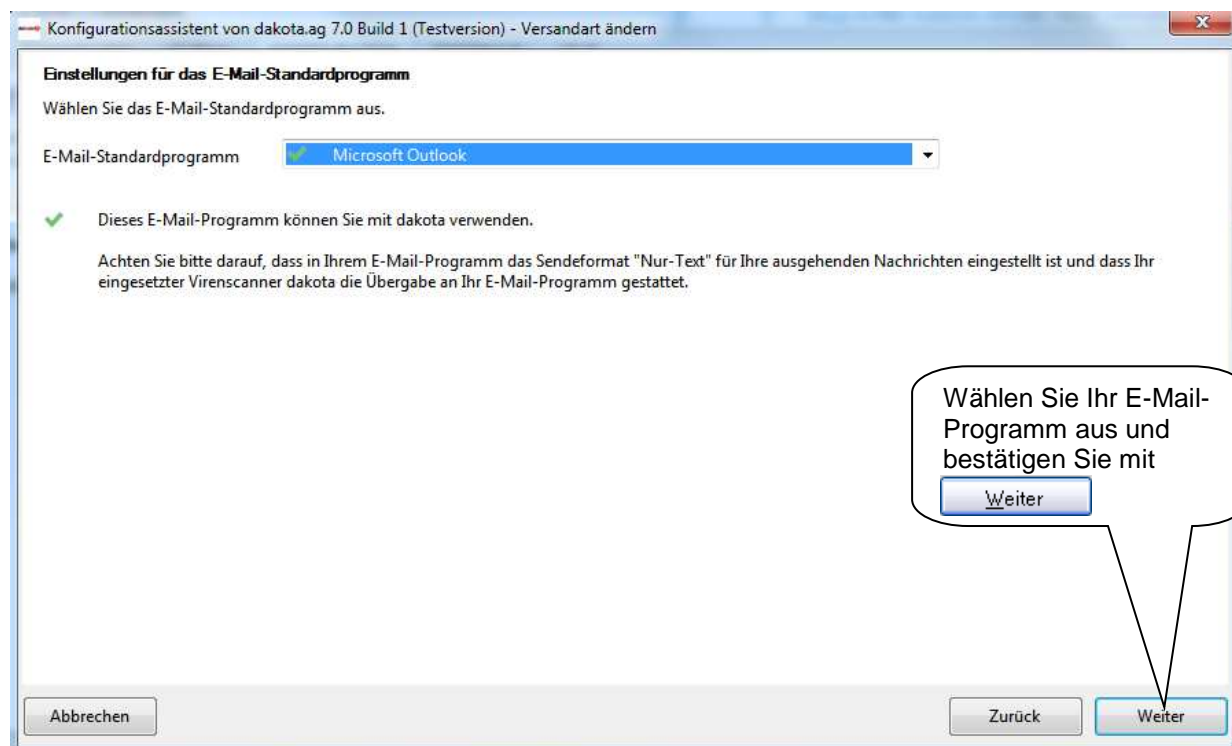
Konfigurationsassistent von dakota.ag 7.0 Build 1 (Testversion) - Versandart ändern

Einstellungen für das E-Mail-Standardprogramm

Wählen Sie das E-Mail-Standardprogramm aus.

E-Mail-Standardprogramm Microsoft Outlook

Dieses E-Mail-Programm können Sie mit dakota verwenden.

Achten Sie bitte darauf, dass in Ihrem E-Mail-Programm das Sendeformat "Nur-Text" für Ihre ausgehenden Nachrichten eingestellt ist und dass Ihr eingesetzter Virenscanner dakota die Übergabe an Ihr E-Mail-Programm gestattet.

Wählen Sie Ihr E-Mail-Programm aus und bestätigen Sie mit
Weiter

Abbrechen

Zurück

Weiter